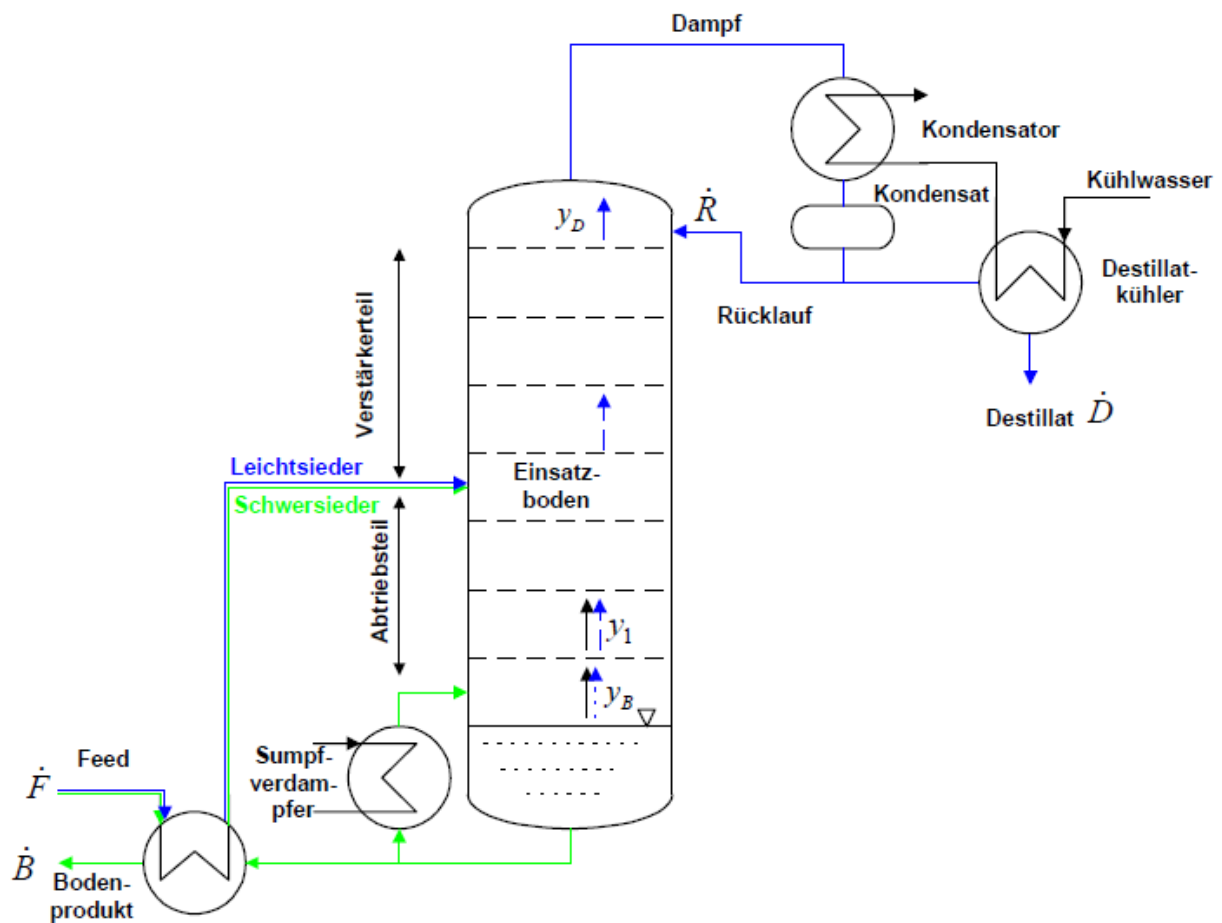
Dampf

Kondensator

Kondensat

Kühlwasser

$\dot{R}$

$y_D$

Destillatkühler

Rücklauf

Verstärkerteil

Destillat $\dot{D}$

Leichtsieder

Einsatzboden

Schwersieder

Abtriebsteil

$y_1$

$y_B$

Feed

$\dot{F}$

Sumpfverdampfer

$\dot{B}$

Bodenprodukt